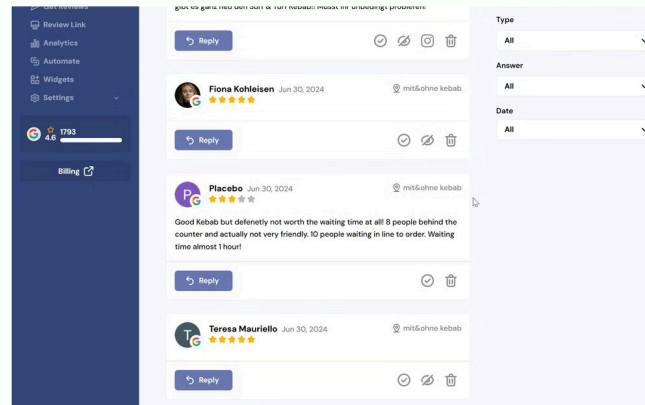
Get Reviews
Review Link
Analytics
Automate
Widgets
Settings

4.6 1793

Billing

gibt es ganz neu den Saft & Yufi Kebab!! Musst ihr unbedingt probieren!

Reply

Fiona Kohleisen Jun 30, 2024
mit&ohne kebab

Reply

Placebo Jun 30, 2024
mit&ohne kebab

Good Kebab but defenetly not worth the waiting time at all! 8 people behind the counter and actually not very friendly. 10 people waiting in line to order. Waiting time almost 1 hour!

Reply

Teresa Mauriello Jun 30, 2024
mit&ohne kebab

Reply

Type
All
Answer
All
Date
All